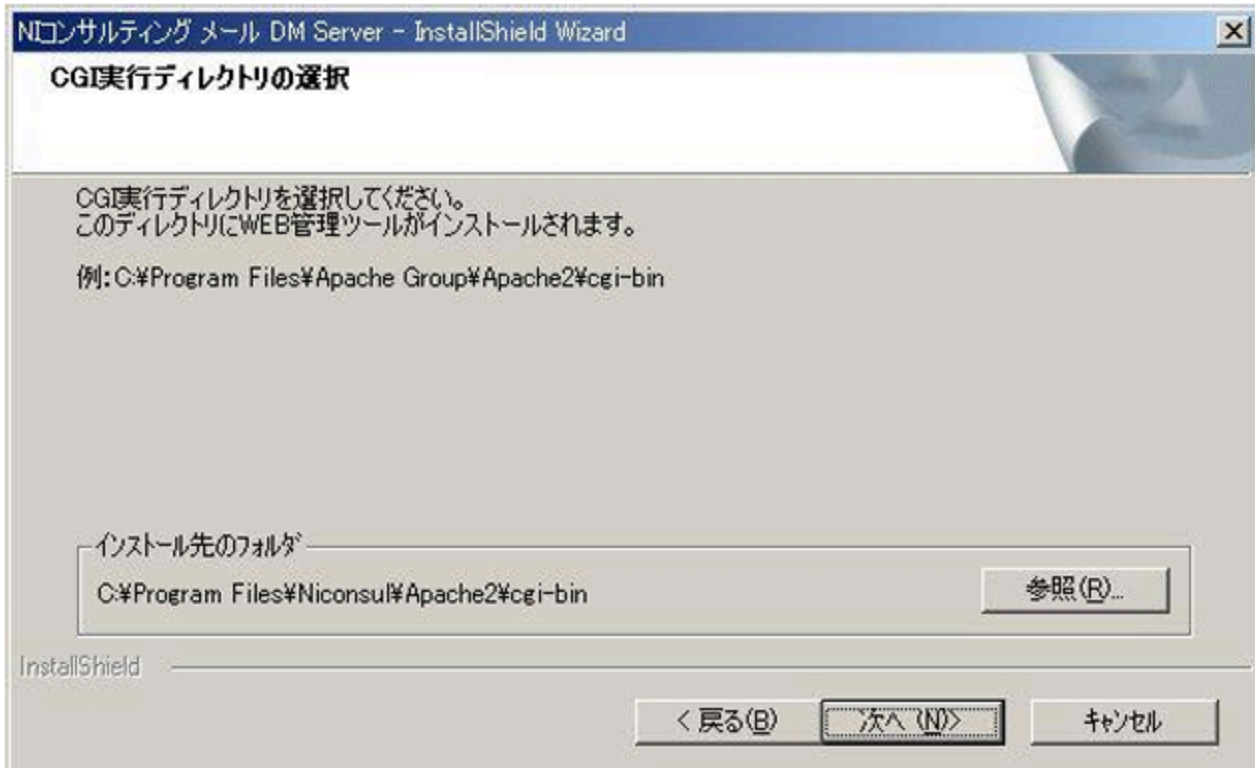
NIコンサルティング メール DM Server - InstallShield Wizard
×

CGI実行ディレクトリの選択

CGI実行ディレクトリを選択してください。
このディレクトリにWEB管理ツールがインストールされます。

例:C:¥Program Files¥Apache Group¥Apache2¥cgi-bin

インストール先のフォルダ
C:¥Program Files¥Niconsul¥Apache2¥cgi-bin
参照(R)...

InstallShield

< 戻る(B)
次へ (N)>
キャンセル